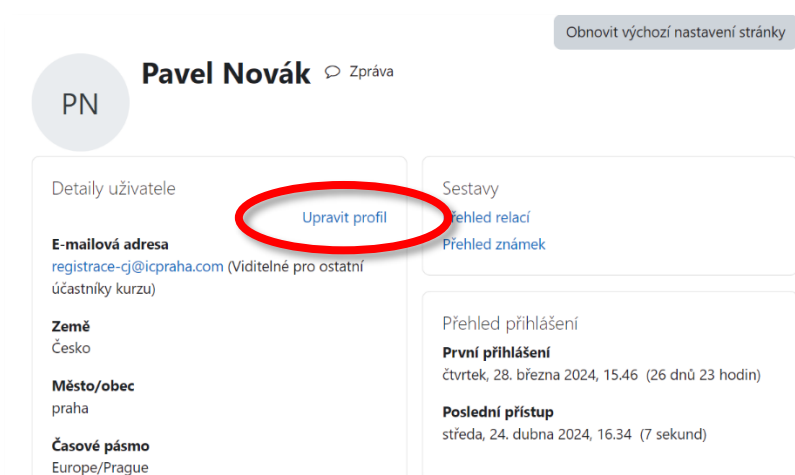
Obnovit výchozí nastavení stránky

PN

Pavel Novák Zpráva

Detaily uživatele

Upravit profil

E-mailová adresa
registrace-cj@icpraha.com (Viditelné pro ostatní účastníky kurzu)

Země
Česko

Město/obec
praha

Časové pásmo
Europe/Prague

Sestavy
Přehled relací
Přehled známek

Přehled přihlášení
První přihlášení
čtvrtek, 28. března 2024, 15.46 (26 dnů 23 hodin)

Poslední přístup
středa, 24. dubna 2024, 16.34 (7 sekund)